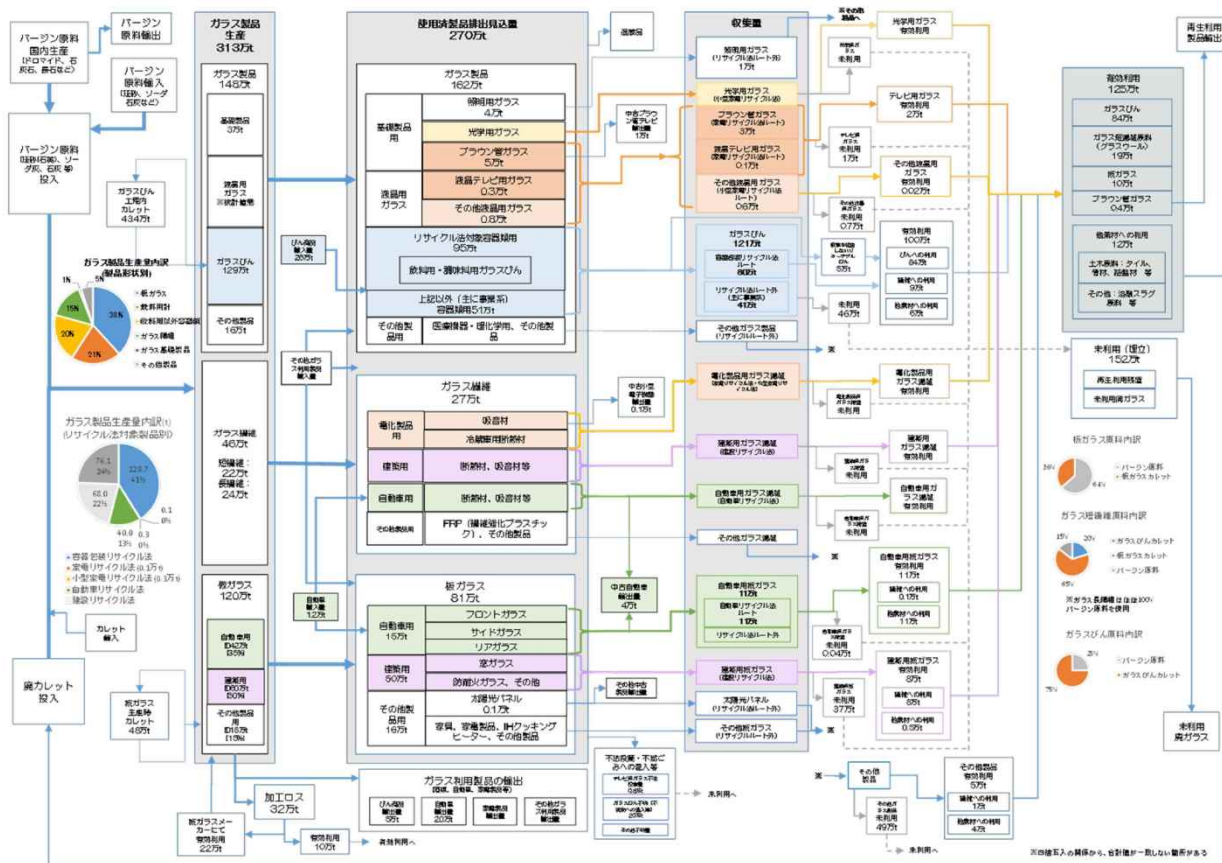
バージン原料
国内生産
(ドロマイド、石灰石、長石など)

バージン原料輸出

バージン原料輸入
(珪砂、ソーダ石灰など)

バージン原料
(珪砂/石灰、ソーダ灰、石灰 等)
投入

ガラスびん
工程内
カレット
434万t

ガラス製品生産
313万t

ガラス製品
148万t

基礎製品
37万t

電器用
ガラス
※統計範囲

ガラスびん
129万t

その他製品
16万t

ガラス繊維
46万t

短繊維:
22万t
長繊維:
24万t

板ガラス
120万t

自動車用
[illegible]
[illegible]

建築用
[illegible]
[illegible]

その他製品用
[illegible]
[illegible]

ガラス製品生産量内訳
(製品形状別)

板ガラス
飲料用計
飲料用以外容器瓶
ガラス繊維
ガラス基礎製品
その他製品

38%
21%
20%
15%
1%
5%

ガラス製品生産量内訳(t)
(リサイクル法対象製品別)

76.1
24%
129.7
41%
0.1
0%
68.0
22%
40.0
13%
0.3
0%

容器包装リサイクル法
家電リサイクル法(0.1万t)
小型家電リサイクル法(0.1万t)
自動車リサイクル法
建設リサイクル法

カレット
輸入

廃カレット
投入

板ガラス
工程内
カレット
48万t

加工ロス
32万t

板ガラスメーカーにて
有効利用
22万t

有効利用
10万t

有効利用へ

使用済製品排出見込量
270万t

ガラス製品
162万t

基礎製品用

照明用ガラス
4万t

光学用ガラス

ブラウン管ガラス
5万t

電器用ガラス

液晶テレビ用ガラス
0.3万t

その他液晶用ガラス
0.8万t

リサイクル法対象容器用
95万t

飲料用・調味料用ガラスびん

上記以外(主に事業系)
容器用51万t

その他製品用

医療機器・理化学用、その他製品

びん類
輸入量
20万t

その他ガラス利用製品
輸入量

ガラス繊維
27万t

電化製品用

吸音材

冷蔵庫用断熱材

建築用

断熱材、吸音材等

自動車用

断熱材、吸音材等

その他製品

FRP(繊維強化プラスチック)、その他製品

板ガラス
81万t

自動車用
15万t

フロントガラス
サイドガラス
リアガラス

建築用
50万t

窓ガラス
防耐火ガラス、その他

その他製品用
16万t

太陽光パネル
0.1万t

家具、家電製品、IHクッキングヒーター、その他製品

自動車
輸入量
12万t

ガラス利用製品の輸出
(家電、自動車、家電製品等)

びん類
輸出量
5万t

自動車
輸出量
20万t

家電製品
輸出量

その他ガラス利用製品
輸出量

海外

中古ブラウン管テレビ
輸出量
1万t

中古家電
電子機器
0.1万t

中古自動車
輸出量
4万t

その他中古
製品輸出

不法投棄・不適正処理への流入等
テレビ・ブラウン管ガラス
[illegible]
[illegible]
その他不明

未利用へ

収集量

照明用ガラス
(リサイクル法ルート外)
1万t

光学用ガラス
(小型家電リサイクル法)

ブラウン管ガラス
(家電リサイクル法ルート)
3万t

液晶テレビ用ガラス
(家電リサイクル法ルート)
0.1万t

その他液晶用ガラス
(小型家電リサイクル法ルート)
0.6万t

ガラスびん
121万t

容器包装リサイクル法ルート
80万t

リサイクル法ルート外
(主に事業系)
41万t

その他ガラス製品
(リサイクル法ルート外)

電化製品用ガラス繊維
(家電リサイクル法・小型家電リサイクル法)

建築用ガラス繊維
(建設リサイクル法)

自動車用ガラス繊維
(自動車リサイクル法)

その他ガラス繊維

自動車用板ガラス
11万t

自動車リサイクル法ルート
11万t

リサイクル法ルート外

建築用板ガラス
(建設リサイクル法)

太陽光パネル
(リサイクル法ルート外)

その他板ガラス
(リサイクル法ルート外)

その他製品へ

光学用ガラス
有効利用

未利用

テレビ用ガラス
有効利用
2万t

未利用
1万t

その他液晶用
ガラス
有効利用
0.02万t

未利用
0.7万t

有効利用
100万t

びんへの利用
84万t

繊維への利用
9万t

骨材等への利用
6万t

未利用
3万t

未利用
46万t

電化製品用
ガラス繊維
有効利用

未利用

建築用
ガラス繊維
有効利用

未利用

自動車用
ガラス繊維
有効利用

未利用

自動車用板ガラス
有効利用
11万t

繊維への利用
0.1万t

骨材等への利用
11万t

未利用
0.04万t

建築用板ガラス
有効利用
8万t

繊維への利用
8万t

骨材等への利用
0.9万t

未利用
37万t

その他
製品

その他
製品用
未利用
49万t

その他製品
有効利用
5万t

繊維への利用
1万t

骨材等への利用
4万t

未利用へ

有効利用
125万t

ガラスびん
84万t

ガラス短繊維原料
(グラスウール)
19万t

板ガラス
10万t

ブラウン管ガラス
0.4万t

他素材への利用
12万t

土木資材:タイル、骨材、路盤材 等

その他:溶融スラグ原料 等

未利用(埋立)
152万t

再生利用残渣

未利用廃ガラス

再生利用
製品輸出

未利用
廃ガラス

板ガラス原料内訳
バージン原料
板ガラスカレット
36%
64%

ガラス短繊維原料内訳
15%
20%
65%
ガラスびんカレット
板ガラスカレット
バージン原料

※ガラス長繊維ではほぼ100%バージン原料を使用

ガラスびん原料内訳
25%
75%
バージン原料
ガラスびんカレット

※四捨五入の関係から、合計値が一致しない箇所がある